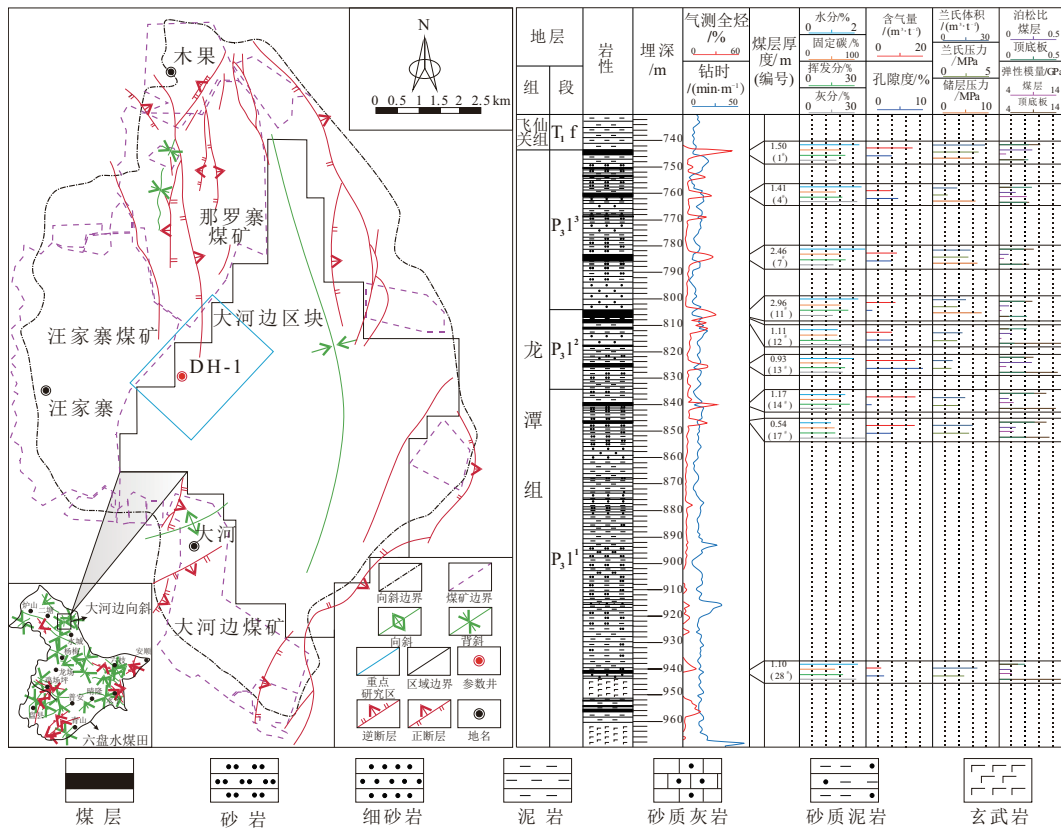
N

0 0.5 1 1.5 2 2.5 km

木果

那罗寨煤矿

大河边区块

汪家寨煤矿

DH-1

汪家寨

大河

大河边煤矿

大河边向斜

六盘水煤田

向斜边界

煤矿边界

向斜

背斜

重点研究区

区域边界

参数井

逆断层

正断层

地名

| 地层 | | 岩性 | 埋深/m | 气测全烃/% 0 60 | 煤层厚度/m (编号) | 水分/% 0 2 | 含气量/(m³·t⁻¹) 0 20 | 兰氏体积/(m³·t⁻¹) 0 30 | 泊松比 煤层 0 0.5 |
|---|---|---|---|---|---|---|---|---|---|
| 组 | 段 | | | 钻时/(min·m⁻¹) 0 50 | | 固定碳/% 0 100 | 孔隙度/% 0 10 | 兰氏压力/MPa 0 5 | 顶底板 0 0.5 |
| | | | | | | 挥发分/% 0 30 | | 储层压力/MPa 0 10 | 弹性模量/GPa 煤层 4 14 |
| | | | | | | 灰分/% 0 30 | | | 顶底板 4 14 |

飞仙关组 $T_1f$

龙潭组

$P_3l^3$

$P_3l^2$

$P_3l^1$

740 750 760 770 780 790 800 810 820 830 840 850 860 870 880 890 900 910 920 930 940 950 960

1.50 (1#)
1.41 (4#)
2.46 (7#)
2.96 (11#)
1.11 (12#)
0.93 (13#)
1.17 (14#)
0.54 (17#)
1.10 (28#)

煤层 砂岩 细砂岩 泥岩 砂质灰岩 砂质泥岩 玄武岩